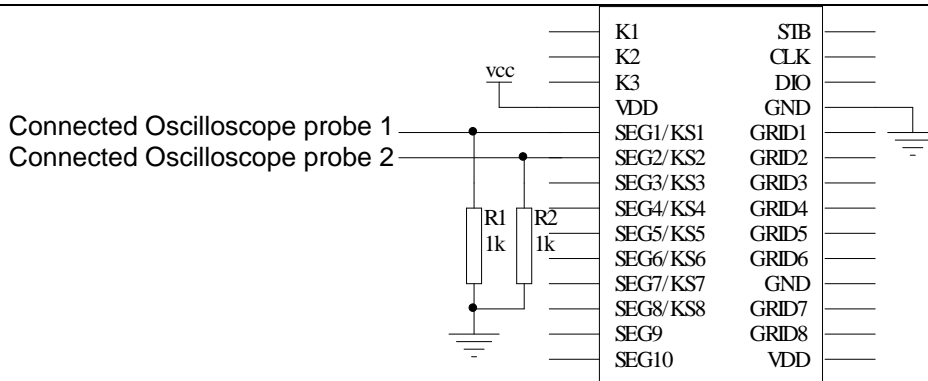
vcc

Connected Oscilloscope probe 1
Connected Oscilloscope probe 2

R1
1k
R2
1k

K1
K2
K3
VDD
SEG1/KS1
SEG2/KS2
SEG3/KS3
SEG4/KS4
SEG5/KS5
SEG6/KS6
SEG7/KS7
SEG8/KS8
SEG9
SEG10

STB
CLK
DIO
GND
GRID1
GRID2
GRID3
GRID4
GRID5
GRID6
GND
GRID7
GRID8
VDD